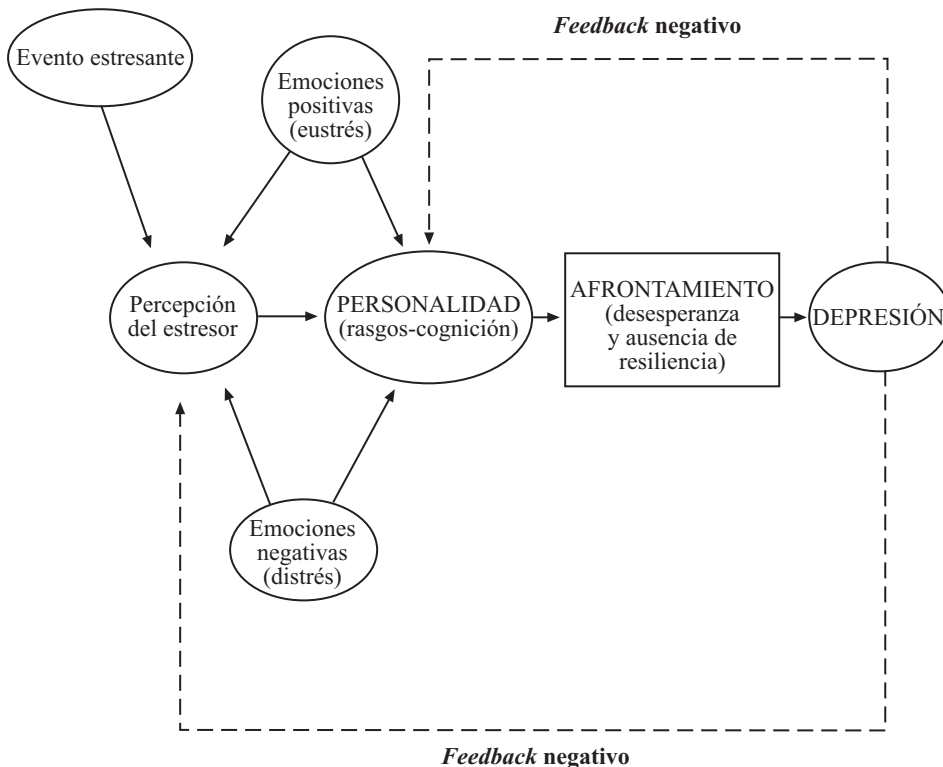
*Feedback* negativo

Evento estresante

Emociones positivas (eustrés)

Percepción del estresor

PERSONALIDAD (rasgos-cognición)

AFRONTAMIENTO (desesperanza y ausencia de resiliencia)

DEPRESIÓN

Emociones negativas (distrés)

*Feedback* negativo